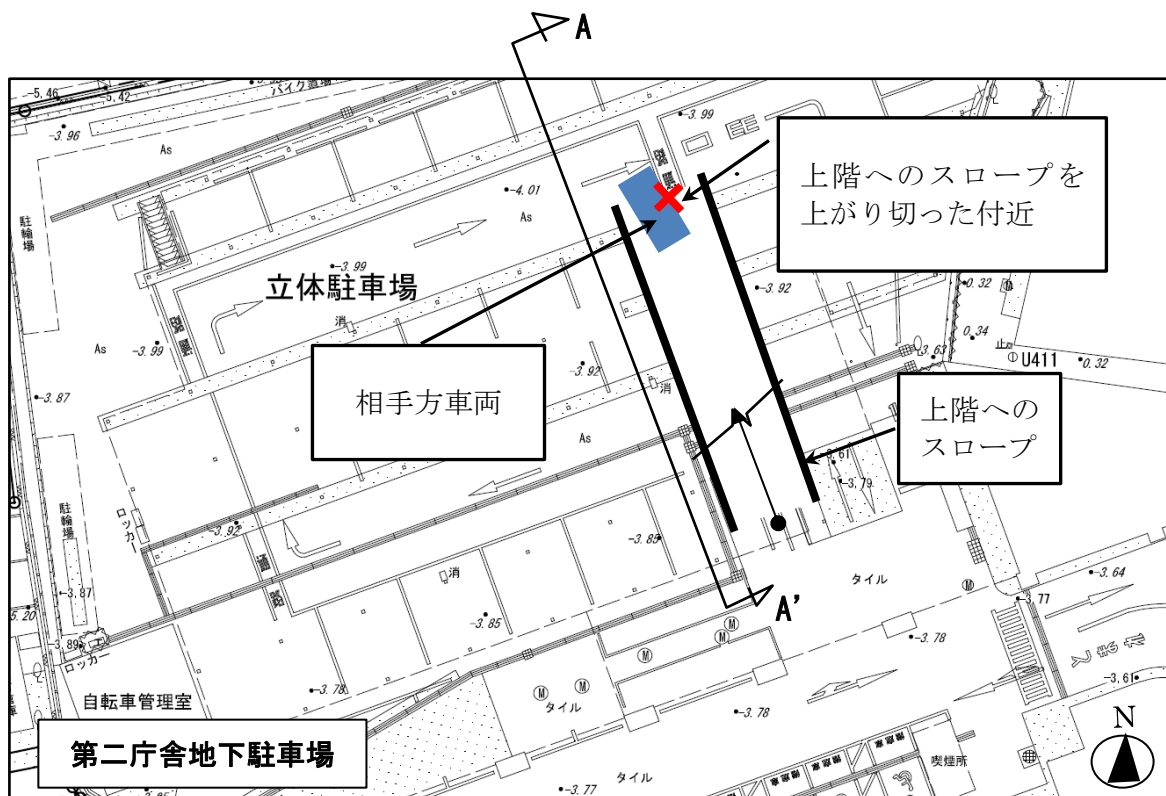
A

-5.46
-5.42
バイク置場
-3.96
As
-3.99
-4.01
As
駐輪場
立体駐車場
As
-3.99
消
-3.92
-3.92
消
As
-3.87
-3.92
ロッカー
駐輪場
-3.87
-3.85
消
-3.85
5.20
-3.89
ロッカー
-3.78
自転車管理室
タイル
タイル
-3.78
-3.78
タイル
-3.77
-3.85
喫煙所
-3.64
-3.77
-3.61
-3.63
-3.61
-3.79
0.32
0.34
U411
0.32

上階へのスロープを上がり切った付近

相手方車両

上階へのスロープ

A'

N

第二庁舎地下駐車場